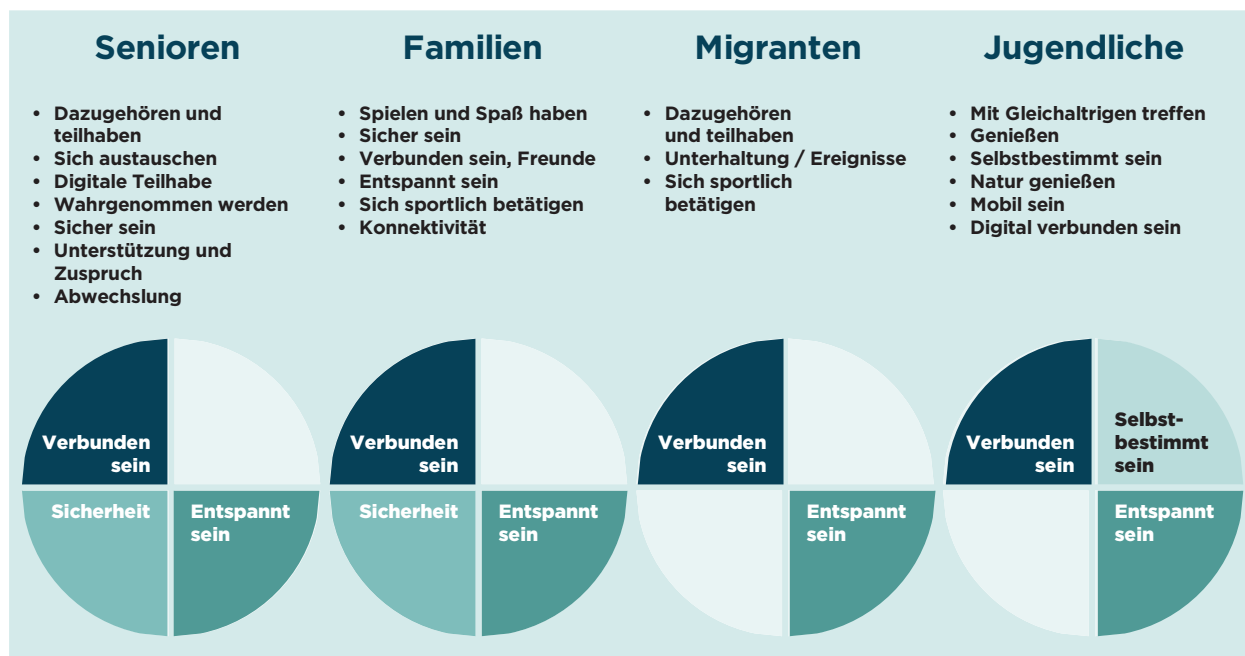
Senioren

- Dazugehören und teilhaben
- Sich austauschen
- Digitale Teilhabe
- Wahrgenommen werden
- Sicher sein
- Unterstützung und Zuspruch
- Abwechslung

Verbunden sein
Sicherheit
Entspannt sein

Familien

- Spielen und Spaß haben
- Sicher sein
- Verbunden sein, Freunde
- Entspannt sein
- Sich sportlich betätigen
- Konnektivität

Verbunden sein
Sicherheit
Entspannt sein

Migranten

- Dazugehören und teilhaben
- Unterhaltung / Ereignisse
- Sich sportlich betätigen

Verbunden sein
Entspannt sein

Jugendliche

- Mit Gleichaltrigen treffen
- Genießen
- Selbstbestimmt sein
- Natur genießen
- Mobil sein
- Digital verbunden sein

Verbunden sein
Selbstbestimmt sein
Entspannt sein